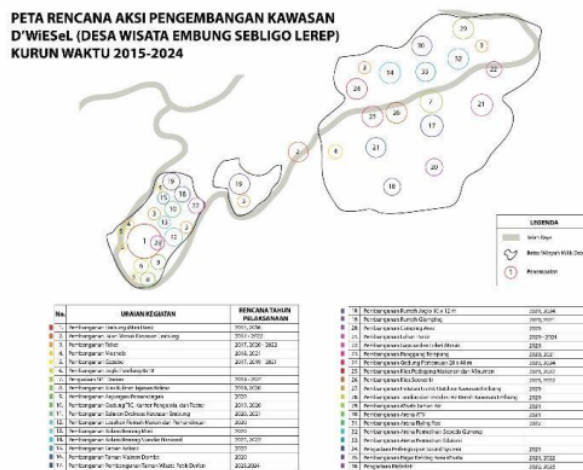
PETA RENCANA AKSI PENGEMBANGAN KAWASAN D'WiESeL (DESA WISATA EMBUNG SEBLIGO LEREP) KURUN WAKTU 2015-2024

39
30
32
22
3
14
33
24
28
7
31
25
26
17
21
4
6
23
20
18
19
16
2
15
10
11
5
1
12
9
8

LEGENDA
Jalan Raya
Batas Wilayah Milik Desa
Prioritas

| No. | URAIAN KEGIATAN | RENCANA TAHUN PELAKSANAAN |
|---|---|---|
| 1. | Pembangunan Embung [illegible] | 2015, 2016 |
| 2. | Pembangunan Jalan Menuju Kawasan Embung | 2017 - 2022 |
| 3. | Pembangunan Toilet | 2017, 2020 - 2023 |
| 4. | Pembangunan Mushola | 2018, 2021 |
| 5. | Pembangunan Gazebo | 2017, 2019 - 2021 |
| 6. | Pembangunan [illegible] | 2018 |
| 7. | Pengadaan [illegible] | 2018 - 2021 |
| 8. | Pembangunan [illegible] | 2018, 2020 |
| 9. | Pembangunan Jogging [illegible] | 2020 |
| 10. | Pembangunan Gedung TIC, Kantor Pengelola, dan Teater | 2019, 2020 |
| 11. | Pembangunan Saluran Drainase Kawasan Embung | 2020, 2021 |
| 12. | Pembangunan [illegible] | 2020 |
| 13. | Pembangunan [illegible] | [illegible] |
| 14. | Pembangunan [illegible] | 2021, 2022 |
| 15. | Pembangunan Taman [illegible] | 2020 |
| 16. | Pembangunan Taman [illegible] | 2020 |
| 17. | Pembangunan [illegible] | 2022-2024 |

| No. | URAIAN KEGIATAN | RENCANA TAHUN PELAKSANAAN |
|---|---|---|
| 18. | Pembangunan Rumah Joglo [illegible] | 2020, 2024 |
| 19. | Pembangunan Rumah Glamping | 2020 |
| 20. | Pembangunan Camping Area | 2020 |
| 21. | Pembangunan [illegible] | 2020 - 2024 |
| 22. | Pembangunan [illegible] | 2020 |
| 23. | Pembangunan Panggung Terbuka | 2020, 2021 |
| 24. | Pembangunan Gedung Pertemuan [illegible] | 2022, 2024 |
| 25. | Pembangunan Kios Pedagang Makanan dan Minuman | 2021, 2022 |
| 26. | Pembangunan Kios Souvenir | 2021, 2022 |
| 27. | Pembangunan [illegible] | 2021 |
| 28. | Pembangunan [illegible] | 2020 |
| 29. | Pembangunan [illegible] | 2021 |
| 30. | Pembangunan Arena ATV | 2021 |
| 31. | Pembangunan Arena Flying Fox | 2021 |
| 32. | Pembangunan Arena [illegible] | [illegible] |
| 33. | Pembangunan Arena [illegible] | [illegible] |
| 34. | Pengadaan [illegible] | 2021 |
| 35. | Pembangunan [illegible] | 2021, 2022 |
| 36. | Pengadaan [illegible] | 2020, 2021 |